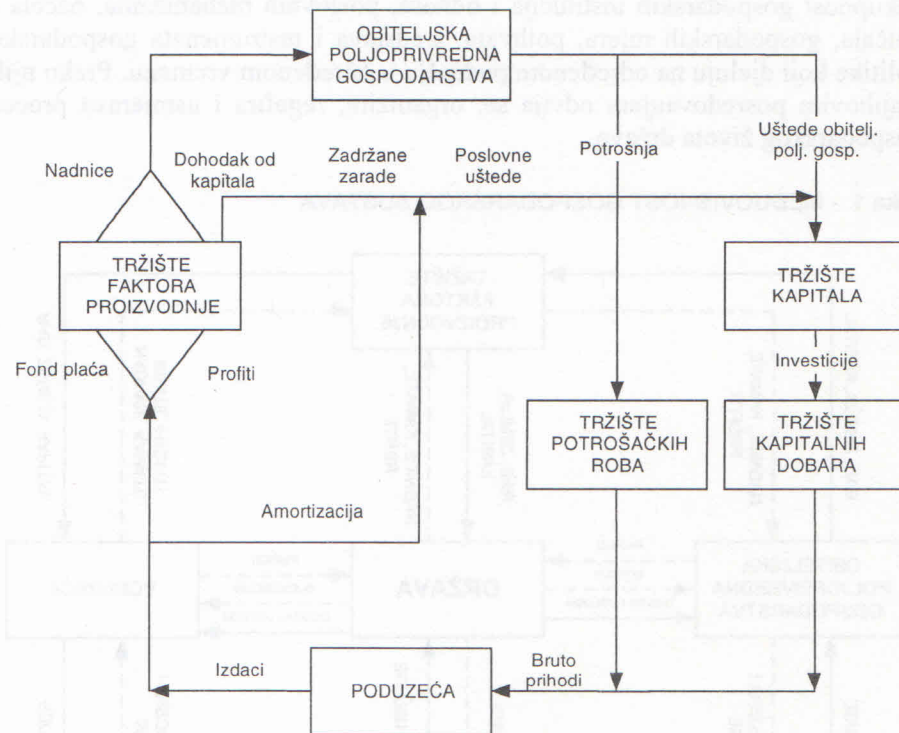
OBITELJSKA POLJOPRIVREDNA GOSPODARSTVA

Nadnice

Dohodak od kapitala

Zadržane zarade

Poslovne uštede

Potrošnja

Uštede obitelj. polj. gosp.

TRŽIŠTE FAKTORA PROIZVODNJE

TRŽIŠTE KAPITALA

Investicije

Fond plaća

Profiti

TRŽIŠTE POTROŠAČKIH ROBA

TRŽIŠTE KAPITALNIH DOBARA

Amortizacija

Izdaci

Bruto prihodi

PODUZEĆA